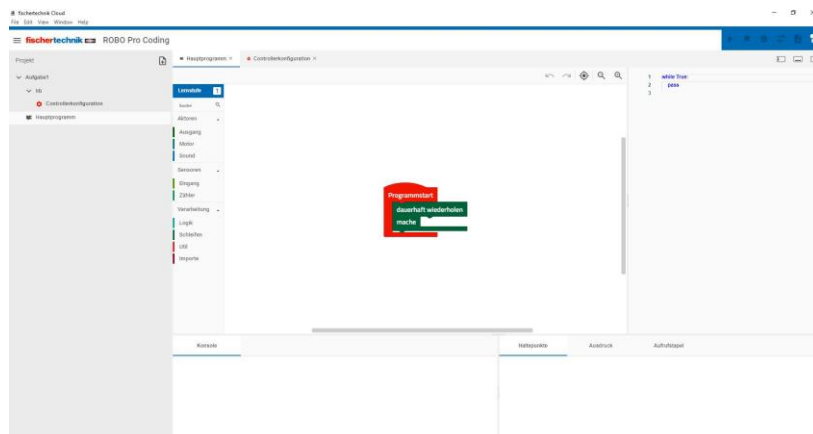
fischertechnik Cloud
File Edit View Window Help

fischertechnik ROBO Pro Coding

Projekt

Aufgabe1
lib
Controllerkonfiguration
Hauptprogramm

Hauptprogramm ×
Controllerkonfiguration ×

Lernstufe 1
Suche
Aktoren
Ausgang
Motor
Sound
Sensoren
Eingang
Zähler
Verarbeitung
Logik
Schleifen
Util
Importe

Programmstart
dauerhaft wiederholen
mache

1 while True:
2 pass
3

Konsole

Haltepunkte
Ausdruck
Aufrufstapel